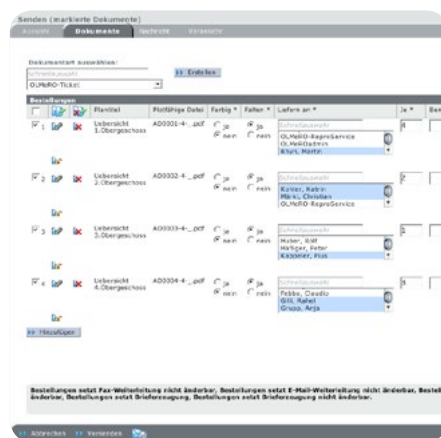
Senden (markierte Dokumente)

Auswahl | Dokumente | Nachricht | Versand

Dokumentart auswählen:

Schnellauswahl

OLMeRO-Ticket

>> Erstellen

Bestellungen

| | | | Planttitel | Plotfähige Datei | Farbig * | Falten * | Liefern an * | Je * | Ben |
|---|---|---|---|---|---|---|---|---|---|
| 1 | | | Uebersicht 1.Obergeschoss | AD0001-4-_.pdf | ja / nein | ja / nein | Schnellauswahl; OLMeRO-ReproService; OLMeROAdmin; Blum, Martin | 1 | |
| 2 | | | Uebersicht 2.Obergeschoss | AD0002-4-_.pdf | ja / nein | ja / nein | Schnellauswahl; Kohler, Katrin; Mörni, Christian; OLMeRO ReproService | 2 | |
| 3 | | | Uebersicht 3.Obergeschoss | AD0003-4-_.pdf | ja / nein | ja / nein | Schnellauswahl; Huber, Rolf; Haltiger, Peter; Kappeler, Pius | 1 | |
| 4 | | | Uebersicht 4.Obergeschoss | AD0004-4-_.pdf | ja / nein | ja / nein | Schnellauswahl; Febbe, Claudio; Gill, Rahel; Grupp, Anja | 1 | |

>> Hinzufügen

Bestellungen setzt Fax-Weiterleitung nicht änderbar, Bestellungen setzt E-Mail-Weiterleitung nicht änderbar, Bestell änderbar, Bestellungen setzt Brieferzeugung, Bestellungen setzt Brieferzeugung nicht änderbar.

>> Abbrechen >> Versenden